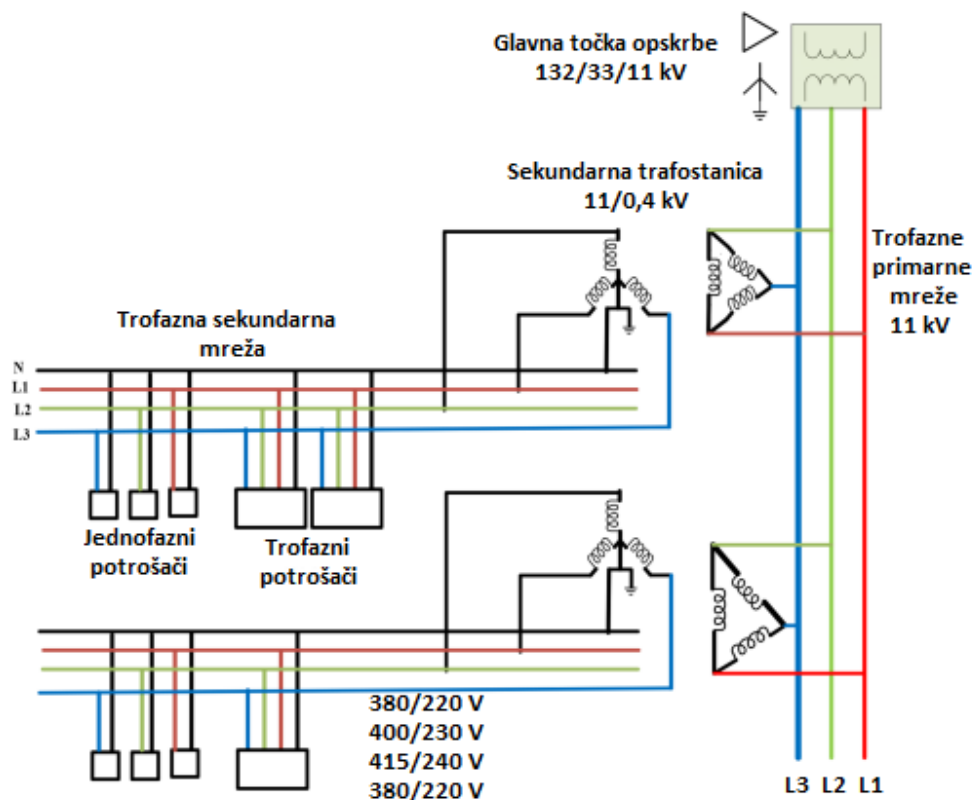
Glavna točka opskrbe
132/33/11 kV

Sekundarna trafostanica
11/0,4 kV

Trofazne
primarne
mreže
11 kV

Trofazna sekundarna
mreža

N
L1
L2
L3

Jednofazni
potrošači

Trofazni
potrošači

380/220 V
400/230 V
415/240 V
380/220 V

L3 L2 L1